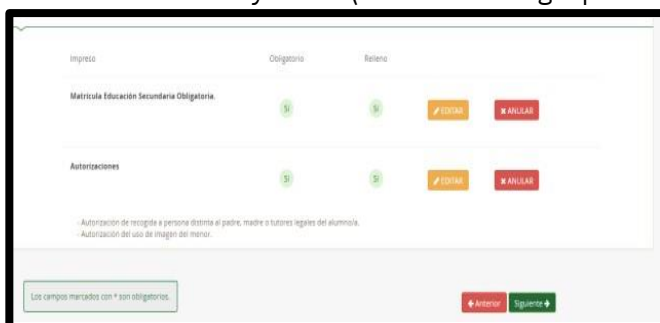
Impreso | Obligatorio | Relleno

Matrícula Educación Secundaria Obligatoria. | Sí | Sí | EDITAR | ANULAR

Autorizaciones | Sí | Sí | EDITAR | ANULAR

- Autorización de recogida a persona distinta al padre, madre o tutores legales del alumno/a.
- Autorización del uso de imagen del menor.

Los campos marcados con * son obligatorios.

Anterior | Siguiente